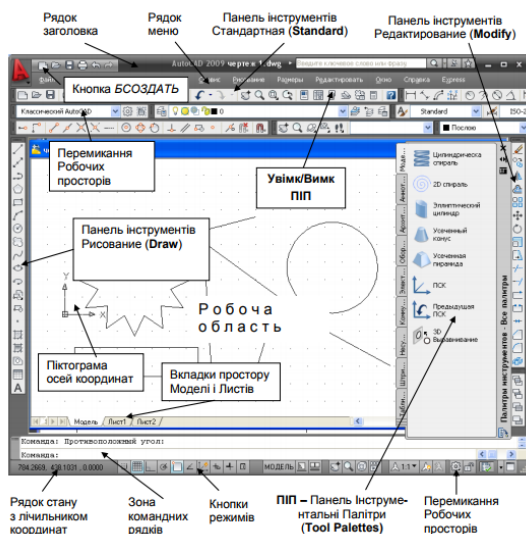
Рядок заголовка

Рядок меню

Панель інструментів Стандартная (**Standard**)

Панель інструментів Редактирование (**Modify**)

AutoCAD 2009 черте ж 1.dwg

Введите ключевое слово или фразу

Файл

Сервис Рисование Размеры Редактировать Окно Справка Express

Кнопка *БСОЗДАТЬ*

Классический AutoCAD

Standard

ISO-25

Послою

Перемикання Робочих просторів

Увімк/Вимк ПІП

Цилиндрическая спираль

2D спираль

Эллиптический цилиндр

Усеченный конус

Усеченная пирамида

ПСК

Предыдущая ПСК

3D Выравнивание

Палитры инструментов - Все палитры

Панель інструментів Рисование (**Draw**)

Робоча область

Піктограма осей координат

Вкладки простору Моделі і Листів

Модель / Лист1 / Лист2

Команда: Противоположный угол:

Команда:

704.2669, 438.1031 , 0.0000

МОДЕЛЬ

Рядок стану з лічильником координат

Зона командних рядків

Кнопки режимів

ПІП – Панель Інструментальні Палітри (**Tool Palettes**)

Перемикання Робочих просторів